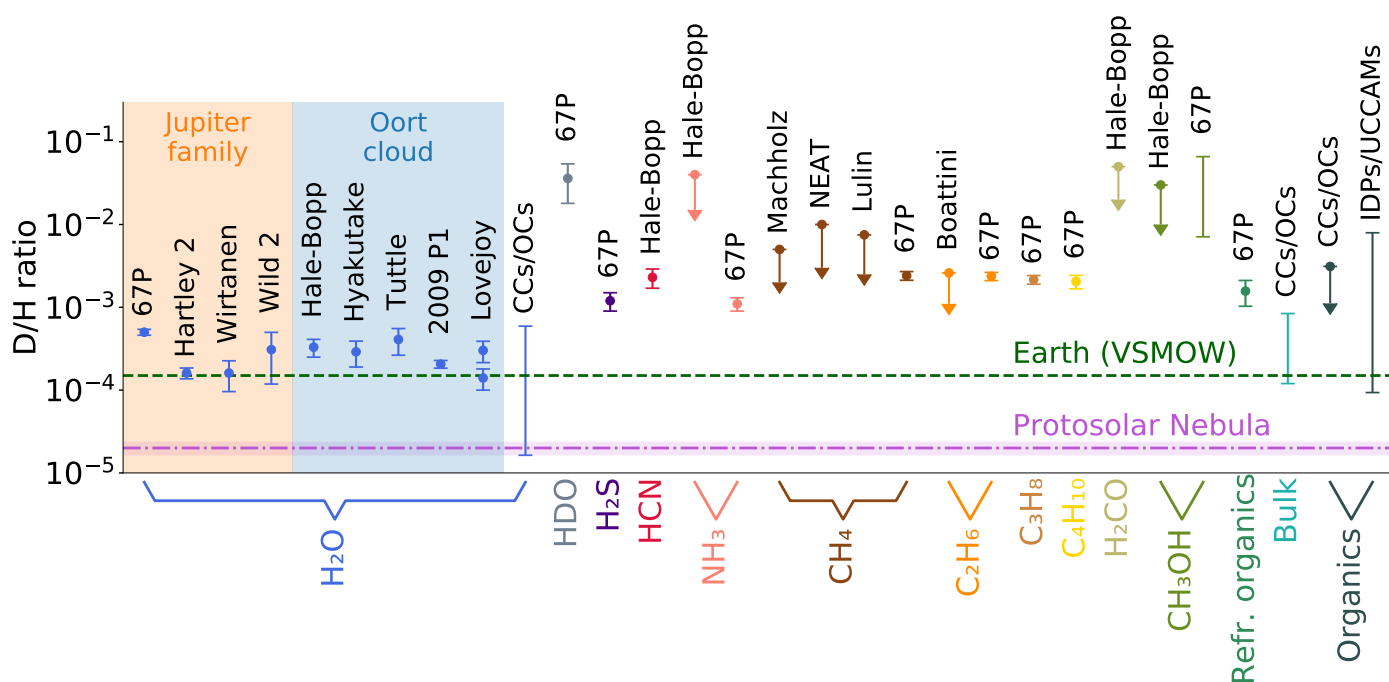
D/H ratio

$10^{-1}$
$10^{-2}$
$10^{-3}$
$10^{-4}$
$10^{-5}$

Jupiter family

Oort cloud

67P
Hartley 2
Wirtanen
Wild 2
Hale-Bopp
Hyakutake
Tuttle
2009 P1
Lovejoy
CCs/OCs
67P
67P
Hale-Bopp
Hale-Bopp
67P
Machholz
NEAT
Lulin
67P
Boattini
67P
67P
67P
Hale-Bopp
Hale-Bopp
67P
67P
CCs/OCs
CCs/OCs
IDPs/UCCAMs

Earth (VSMOW)

Protosolar Nebula

$H_2O$
HDO
$H_2S$
HCN
$NH_3$
$CH_4$
$C_2H_6$
$C_3H_8$
$C_4H_{10}$
$H_2CO$
$CH_3OH$
Refr. organics
Bulk
Organics